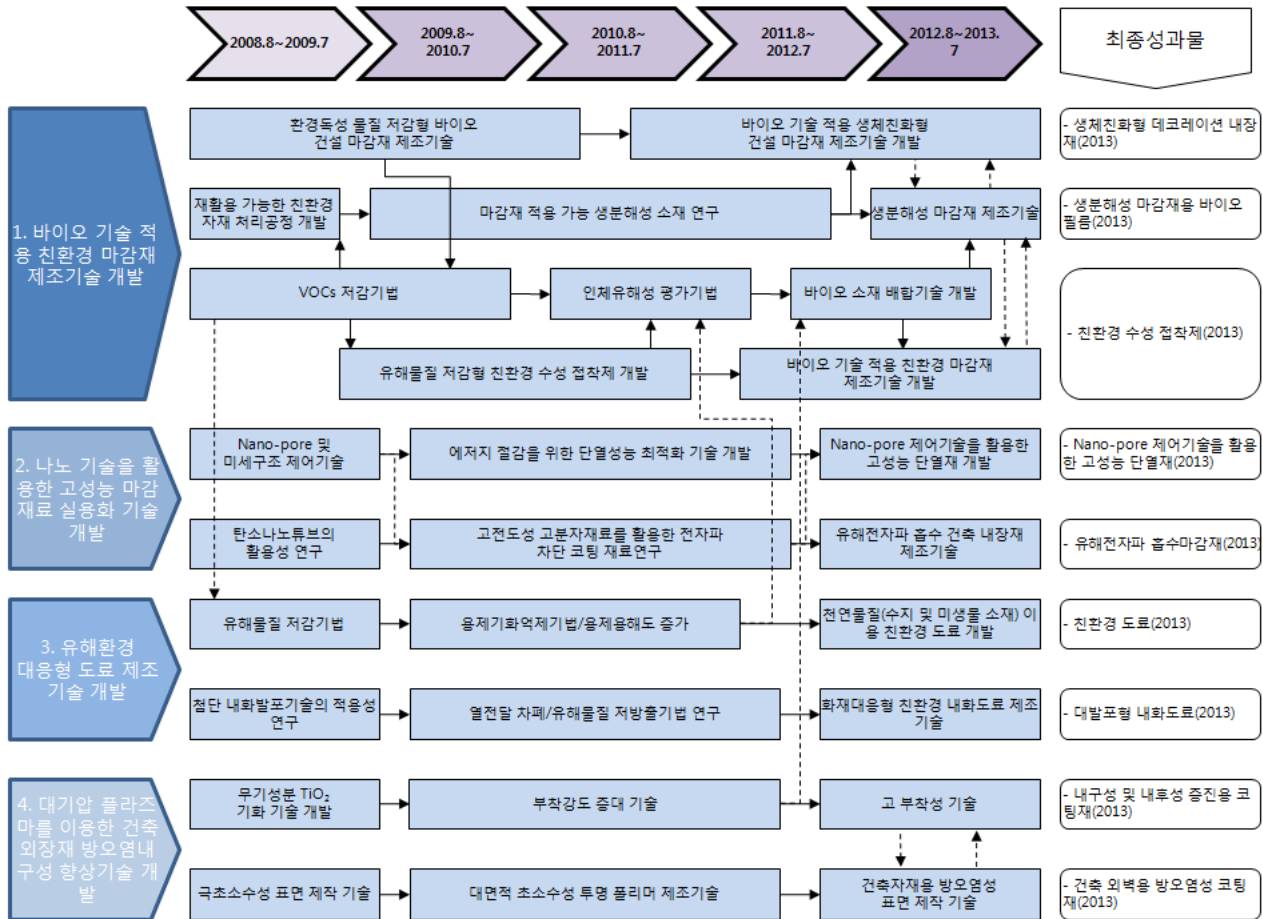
2008.8~2009.7

2009.8~ 2010.7

2010.8~ 2011.7

2011.8~ 2012.7

2012.8~2013. 7

최종성과물

1. 바이오 기술 적용 친환경 마감재 제조기술 개발

환경독성 물질 저감형 바이오 건설 마감재 제조기술

바이오 기술 적용 생체친화형 건설 마감재 제조기술 개발

- 생체친화형 데코레이션 내장재(2013)

재활용 가능한 친환경 자재 처리공정 개발

마감재 적용 가능 생분해성 소재 연구

생분해성 마감재 제조기술

- 생분해성 마감재용 바이오 필름(2013)

VOCs 저감기법

인체유해성 평가기법

바이오 소재 배합기술 개발

유해물질 저감형 친환경 수성 접착제 개발

바이오 기술 적용 친환경 마감재 제조기술 개발

- 친환경 수성 접착제(2013)

2. 나노 기술을 활용한 고성능 마감재료 실용화 기술 개발

Nano-pore 및 미세구조 제어기술

에저지 절감을 위한 단열성능 최적화 기술 개발

Nano-pore 제어기술을 활용한 고성능 단열재 개발

- Nano-pore 제어기술을 활용한 고성능 단열재(2013)

탄소나노튜브의 활용성 연구

고전도성 고분자재료를 활용한 전자파 차단 코팅 재료연구

유해전자파 흡수 건축 내장재 제조기술

- 유해전자파 흡수마감재(2013)

3. 유해환경 대응형 도료 제조 기술 개발

유해물질 저감기법

용제기화억제기법/용제용해도 증가

천연물질(수지 및 미생물 소재) 이용 친환경 도료 개발

- 친환경 도료(2013)

첨단 내화발포기술의 적용성 연구

열전달 차폐/유해물질 저방출기법 연구

화재대응형 친환경 내화도료 제조기술

- 대발포형 내화도료(2013)

4. 대기압 플라즈마를 이용한 건축 외장재 방오염내구성 향상기술 개발

무기성분 $TiO_2$ 기화 기술 개발

부착강도 증대 기술

고 부착성 기술

- 내구성 및 내후성 증진용 코팅재(2013)

극초소수성 표면 제작 기술

대면적 초소수성 투명 폴리머 제조기술

건축자재용 방오염성 표면 제작 기술

- 건축 외벽용 방오염성 코팅재(2013)